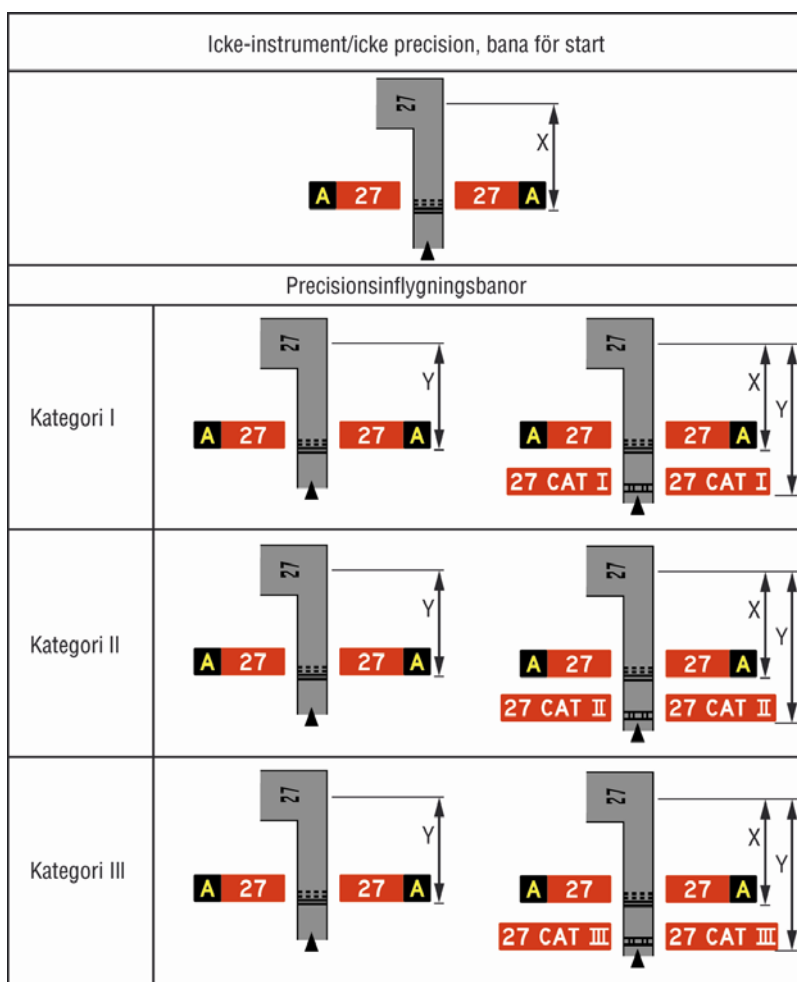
Icke-instrument/icke precision, bana för start

27
X
A 27
27 A

Precisionsinflygningsbanor

Kategori I
27
Y
A 27
27 A
27
X
Y
A 27
27 A
27 CAT I
27 CAT I

Kategori II
27
Y
A 27
27 A
27
X
Y
A 27
27 A
27 CAT II
27 CAT II

Kategori III
27
Y
A 27
27 A
27
X
Y
A 27
27 A
27 CAT III
27 CAT III